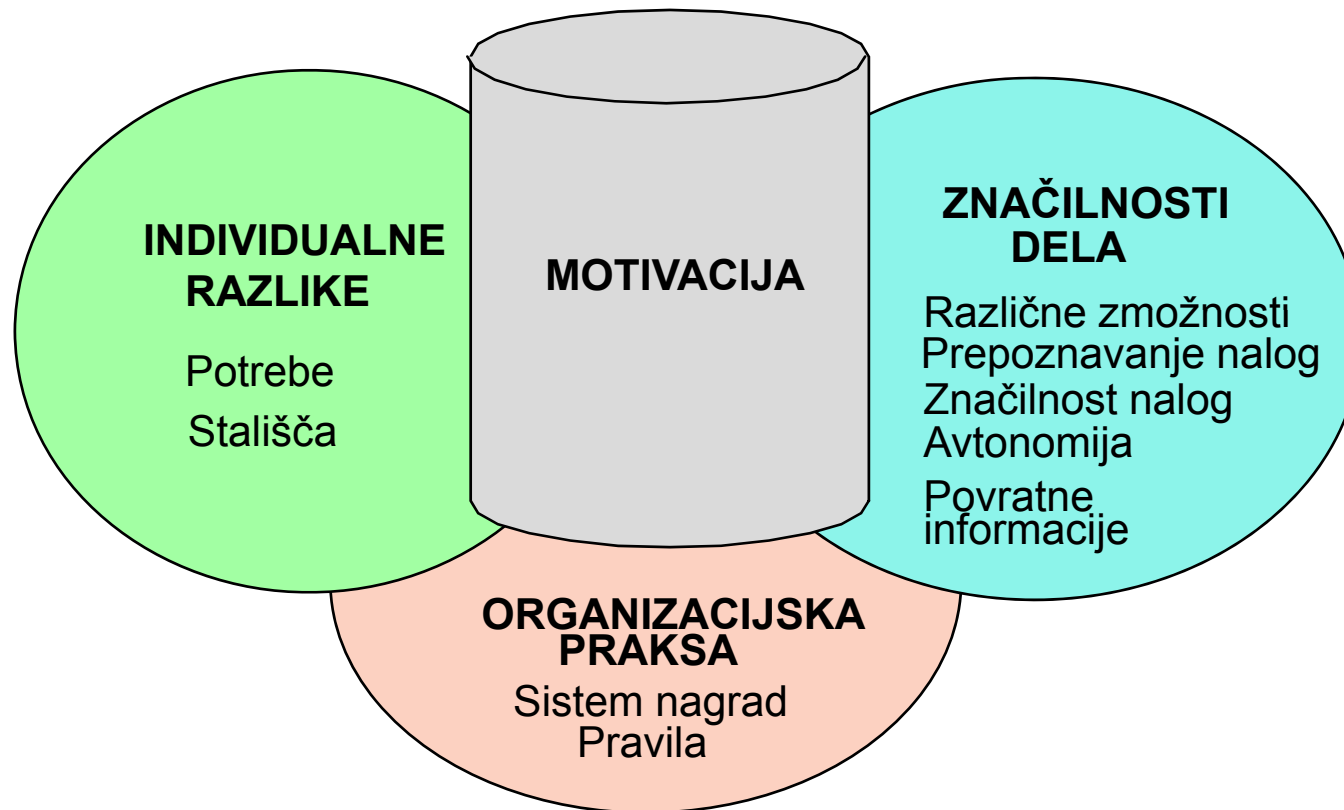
INDIVIDUALNE RAZLIKE

Potrebe

Stališča

MOTIVACIJA

ZNAČILNOSTI DELA

Različne zmožnosti

Prepoznavanje nalog

Značilnost nalog

Avtonomija

Povratne informacije

ORGANIZACIJSKA PRAKSA

Sistem nagrad

Pravila